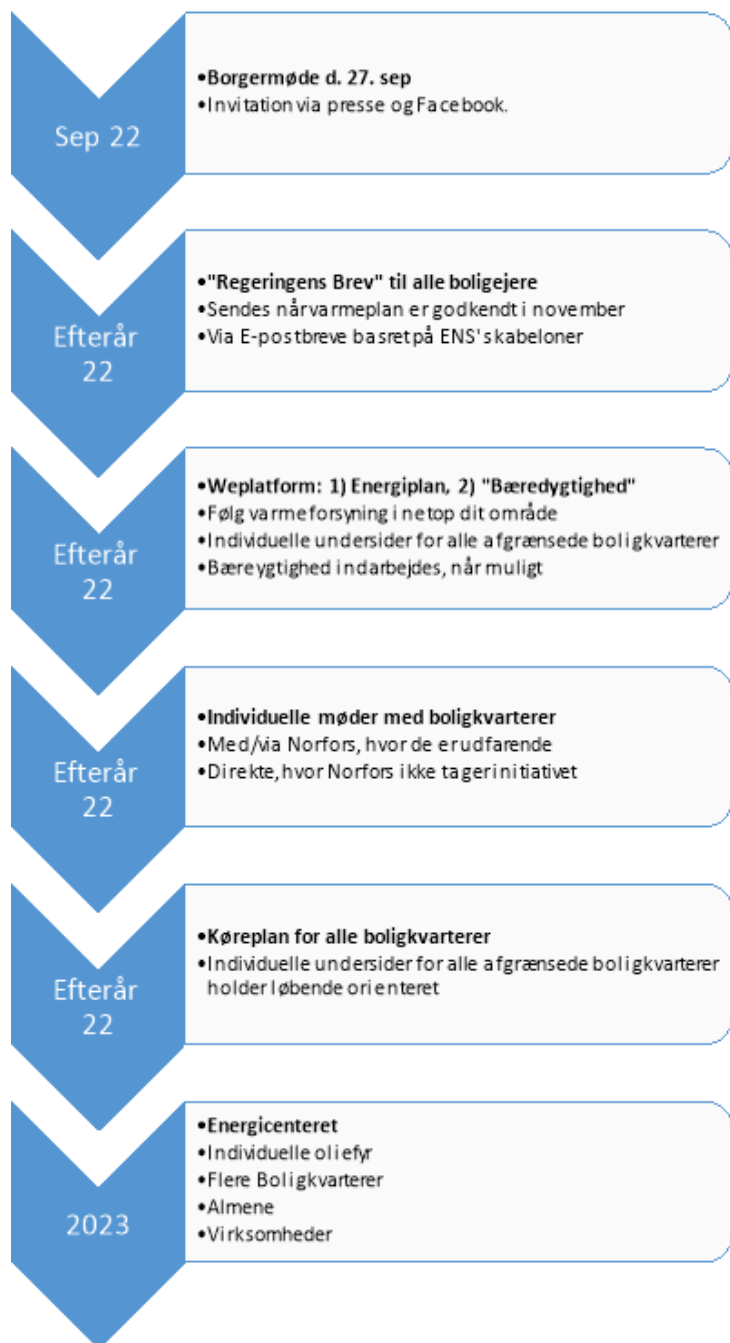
Sep 22

•Borgermøde d. 27. sep
•Invitation via presse og Facebook.

Efterår 22

•"Regeringens Brev" til alle boligejere
•Sendes når varmeplan er godkendt i november
•Via E-postbreve basret på ENS's skabeloner

Efterår 22

•Weplatform: 1) Energiplan, 2) "Bæredygtighed"
•Følg varmeforsyning i netop dit område
•Individuelle undersider for alle afgrænsede boligkvarterer
•Bæreygtighed indarbejdes, når muligt

Efterår 22

•Individuelle møder med boligkvarterer
•Med/via Norfors, hvor de er udfarende
•Direkte, hvor Norfors ikke tager initiativet

Efterår 22

•Køreplan for alle boligkvarterer
•Individuelle undersider for alle afgrænsede boligkvarterer holder løbende orienteret

2023

•Energicenteret
•Individuelle oliefyr
•Flere Boligkvarterer
•Almene
•Virksomheder